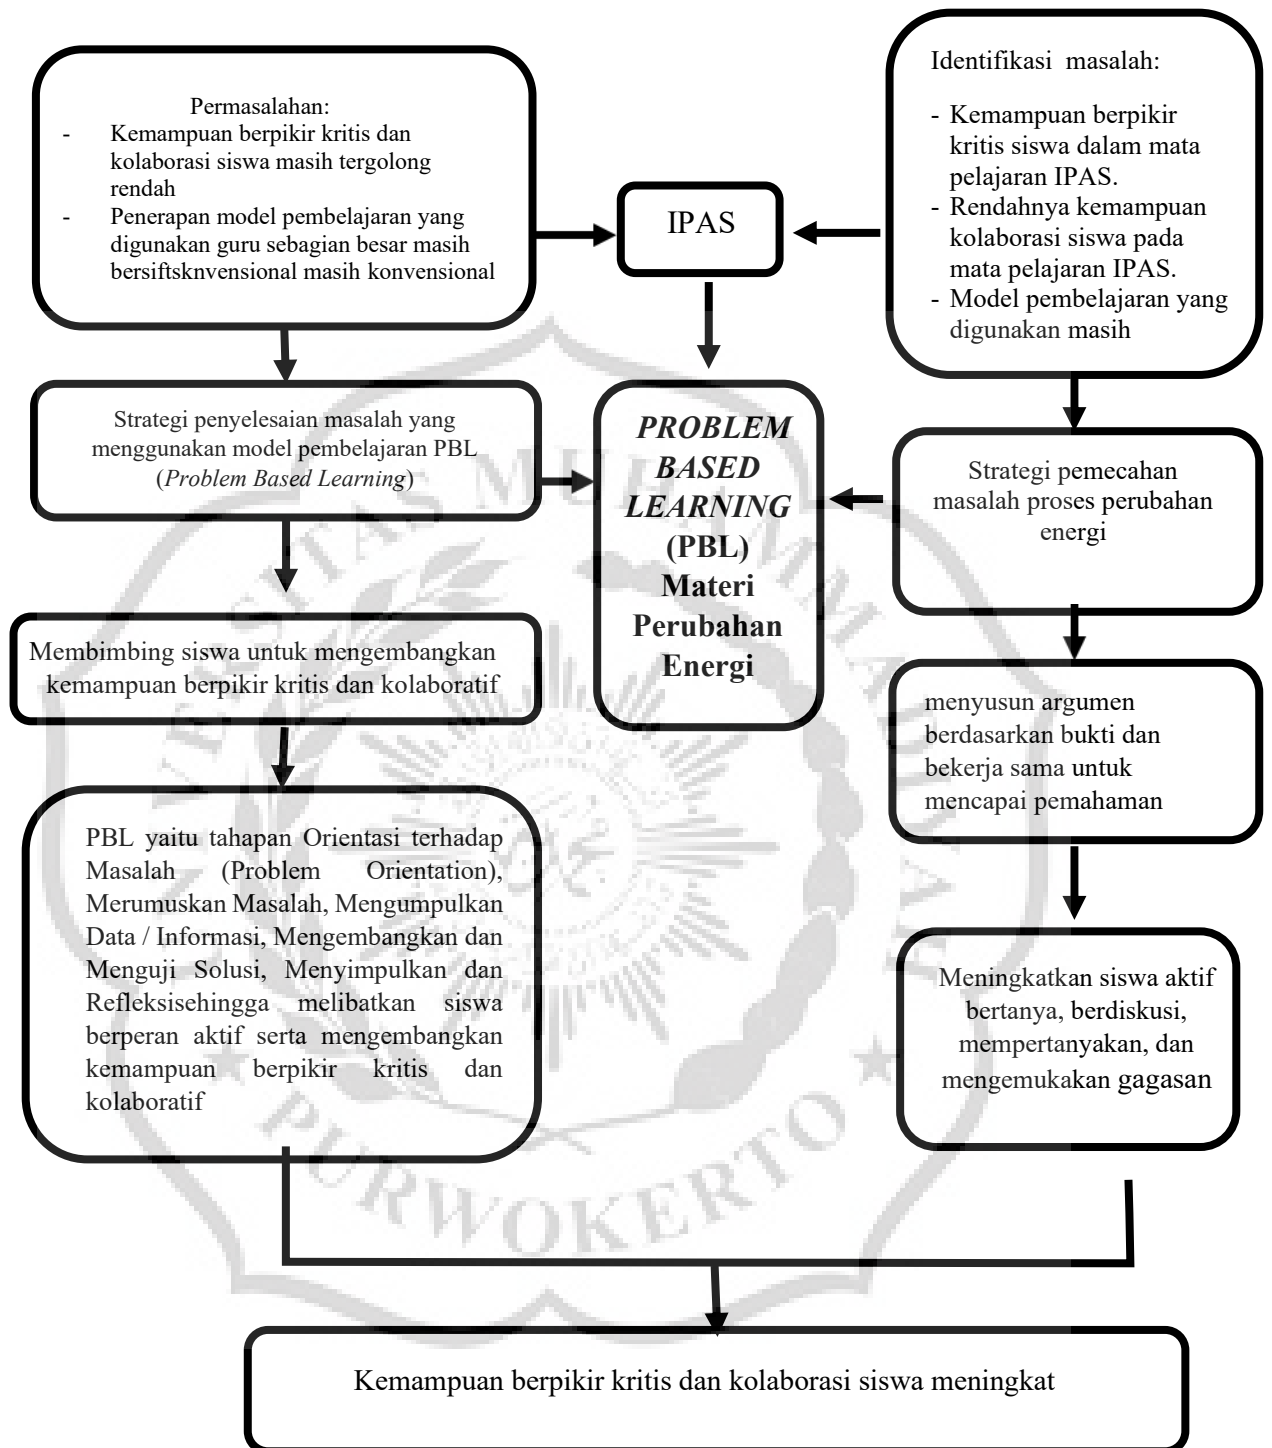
Permasalahan:
- Kemampuan berpikir kritis dan kolaborasi siswa masih tergolong rendah
- Penerapan model pembelajaran yang digunakan guru sebagian besar masih bersiftsknvensional masih konvensional

IPAS

Identifikasi masalah:
- Kemampuan berpikir kritis siswa dalam mata pelajaran IPAS.
- Rendahnya kemampuan kolaborasi siswa pada mata pelajaran IPAS.
- Model pembelajaran yang digunakan masih

Strategi penyelesaian masalah yang menggunakan model pembelajaran PBL (*Problem Based Learning*)

***PROBLEM BASED LEARNING* (PBL) Materi Perubahan Energi**

Strategi pemecahan masalah proses perubahan energi

Membimbing siswa untuk mengembangkan kemampuan berpikir kritis dan kolaboratif

menyusun argumen berdasarkan bukti dan bekerja sama untuk mencapai pemahaman

PBL yaitu tahapan Orientasi terhadap Masalah (Problem Orientation), Merumuskan Masalah, Mengumpulkan Data / Informasi, Mengembangkan dan Menguji Solusi, Menyimpulkan dan Refleksisehingga melibatkan siswa berperan aktif serta mengembangkan kemampuan berpikir kritis dan kolaboratif

Meningkatkan siswa aktif bertanya, berdiskusi, mempertanyakan, dan mengemukakan gagasan

PURWOKERTO

Kemampuan berpikir kritis dan kolaborasi siswa meningkat